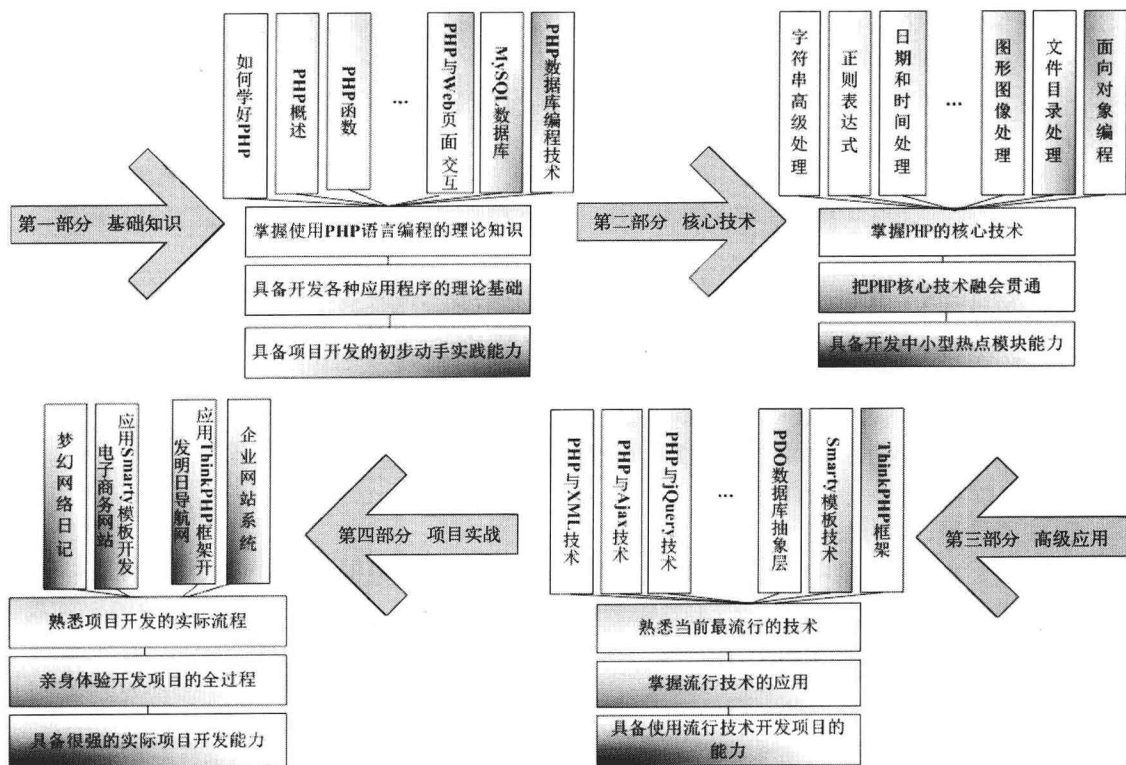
第一部分 基础知识

如何学好PHP

PHP概述

PHP函数

…

PHP与Web页面交互

MySQL数据库

PHP数据库编程技术

掌握使用PHP语言编程的理论知识

具备开发各种应用程序的理论基础

具备项目开发的初步动手实践能力

第二部分 核心技术

字符串高级处理

正则表达式

日期和时间处理

…

图形图像处理

文件目录处理

面向对象编程

掌握PHP的核心技术

把PHP核心技术融会贯通

具备开发中小型热点模块能力

第三部分 高级应用

PHP与XML技术

PHP与Ajax技术

PHP与jQuery技术

…

PDO数据库抽象层

Smarty模板技术

ThinkPHP框架

熟悉当前最流行的技术

掌握流行技术的应用

具备使用流行技术开发项目的能力

第四部分 项目实战

梦幻网络日记

应用Smarty模板开发电子商务网站

应用ThinkPHP框架开发明日导航网

企业网站系统

熟悉项目开发的实际流程

亲身体验开发项目的全过程

具备很强的实际项目开发能力